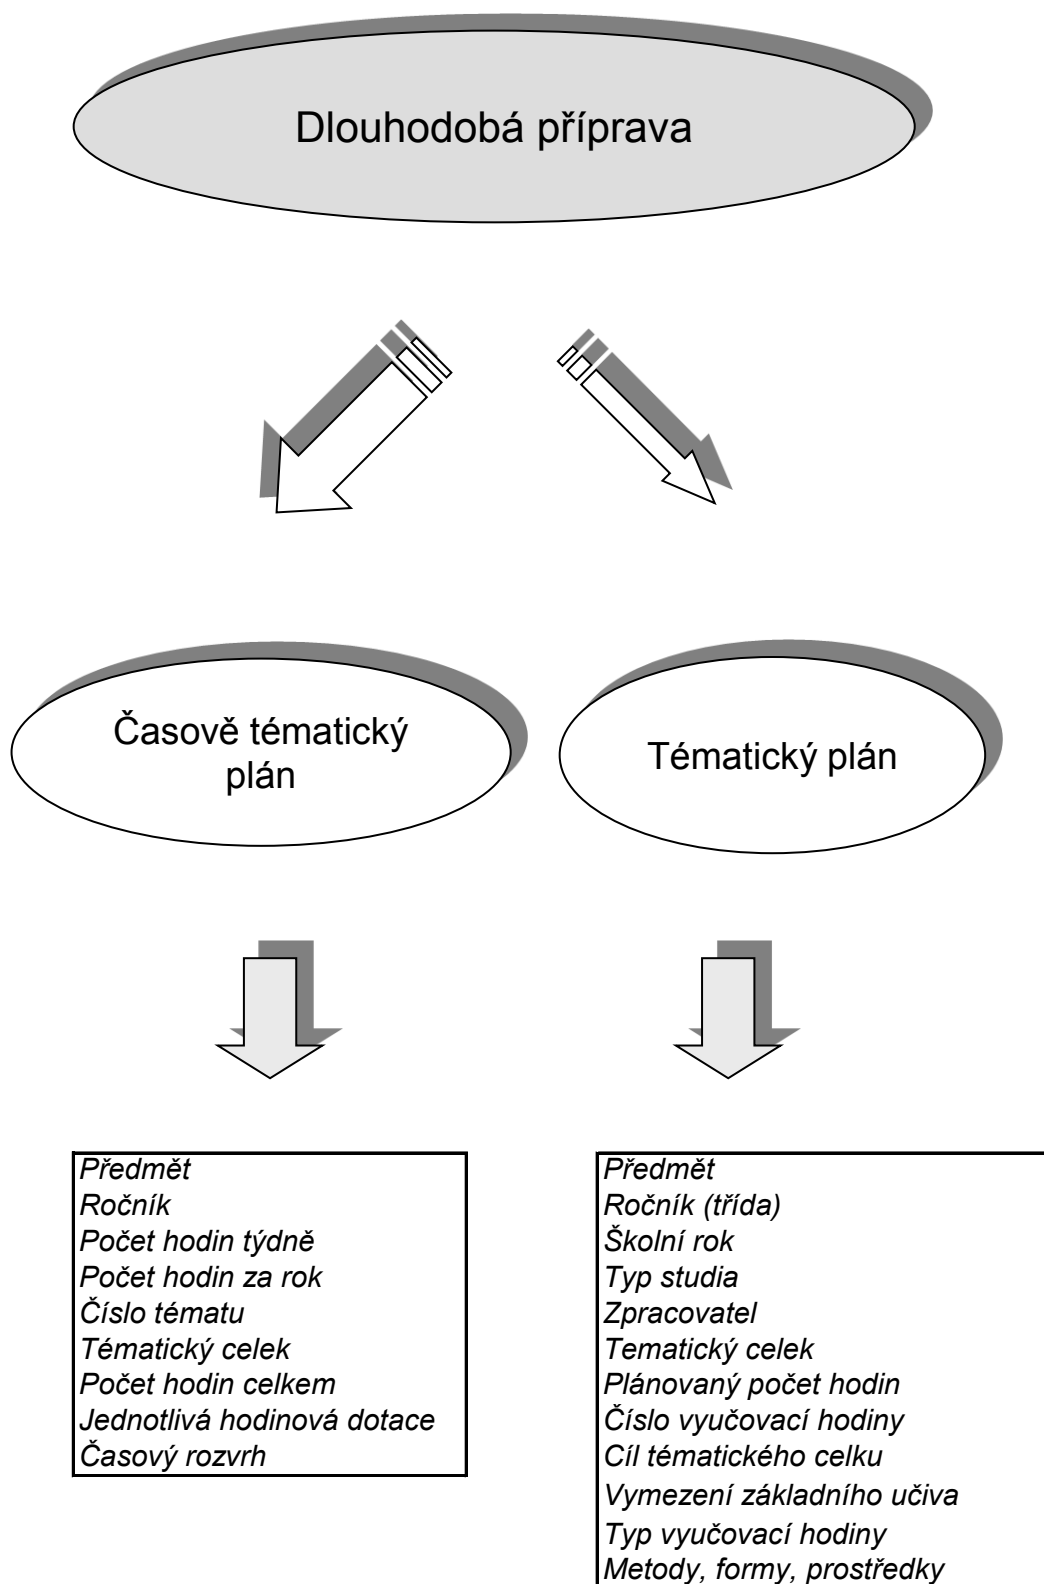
Dlouhodobá příprava

Časově tématický plán

Tématický plán

Předmět
Ročník
Počet hodin týdně
Počet hodin za rok
Číslo tématu
Tématický celek
Počet hodin celkem
Jednotlivá hodinová dotace
Časový rozvrh

Předmět
Ročník (třída)
Školní rok
Typ studia
Zpracovatel
Tematický celek
Plánovaný počet hodin
Číslo vyučovací hodiny
Cíl tématického celku
Vymezení základního učiva
Typ vyučovací hodiny
Metody, formy, prostředky